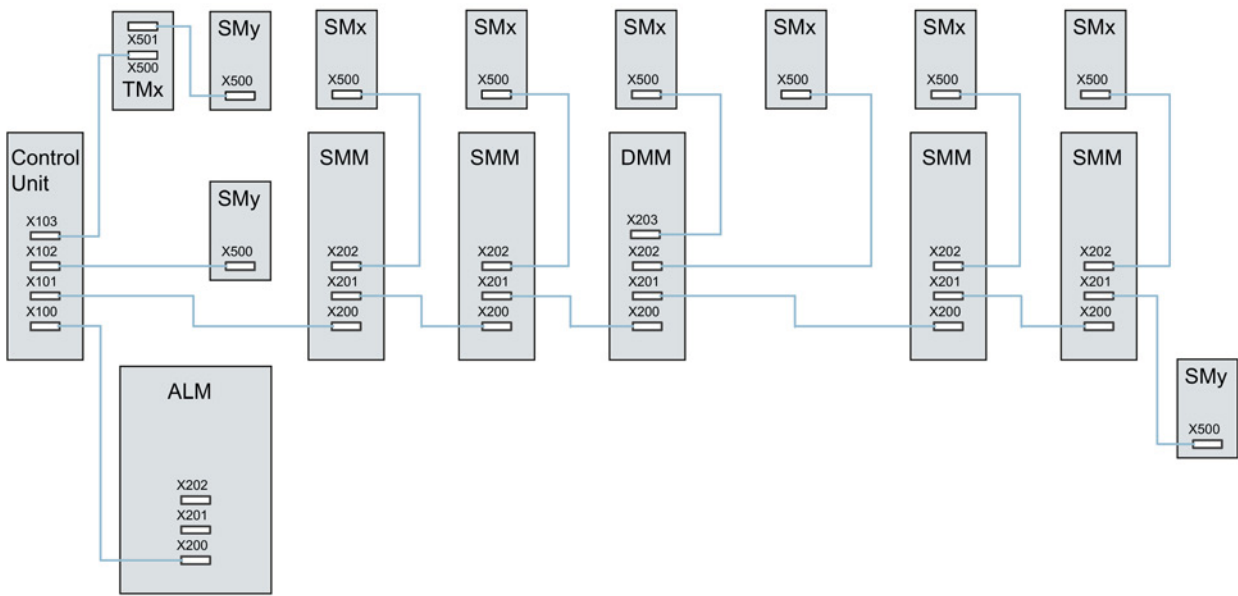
X501
X500
TMx

SMy
X500

SMx
X500

SMx
X500

SMx
X500

SMx
X500

SMx
X500

SMx
X500

Control Unit
X103
X102
X101
X100

SMy
X500

SMM
X202
X201
X200

SMM
X202
X201
X200

DMM
X203
X202
X201
X200

SMM
X202
X201
X200

SMM
X202
X201
X200

ALM
X202
X201
X200

SMy
X500